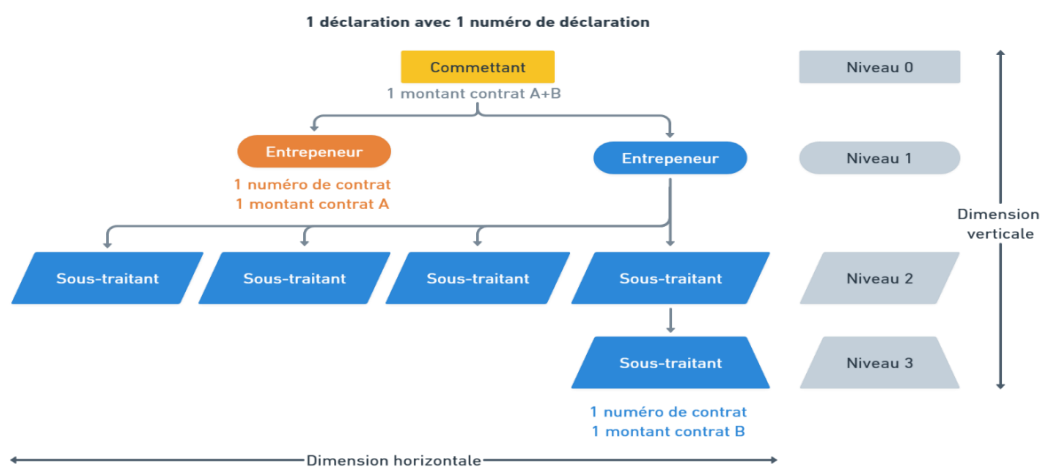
1 déclaration avec 1 numéro de déclaration

Commettant

1 montant contrat A+B

Niveau 0

Entrepeneur

1 numéro de contrat
1 montant contrat A

Entrepeneur

Niveau 1

Dimension verticale

Sous-traitant

Sous-traitant

Sous-traitant

Sous-traitant

Niveau 2

Sous-traitant

Niveau 3

1 numéro de contrat
1 montant contrat B

Dimension horizontale